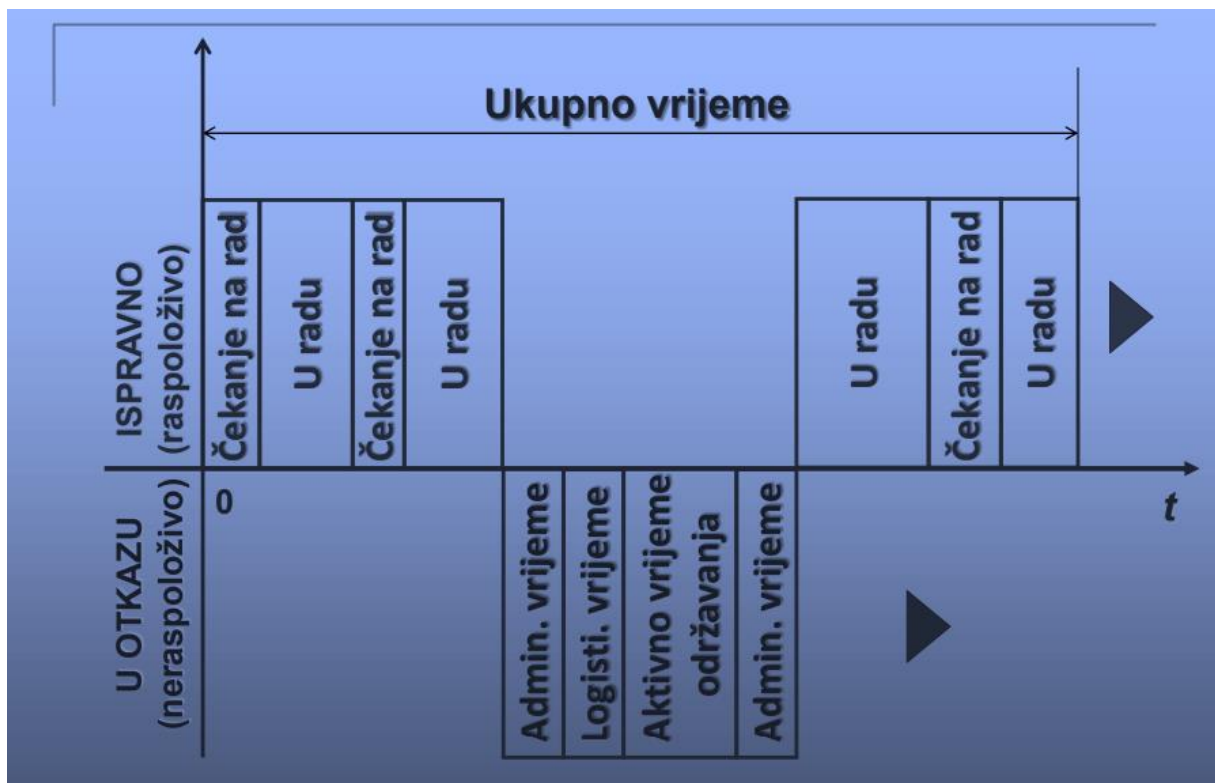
Ukupno vrijeme

ISPRAVNO (raspoloživo)

Čekanje na rad

U radu

Čekanje na rad

U radu

U radu

Čekanje na rad

U radu

0

t

U OTKAZU (neraspoloživo)

Admin. vrijeme

Logisti. vrijeme

Aktivno vrijeme održavanja

Admin. vrijeme